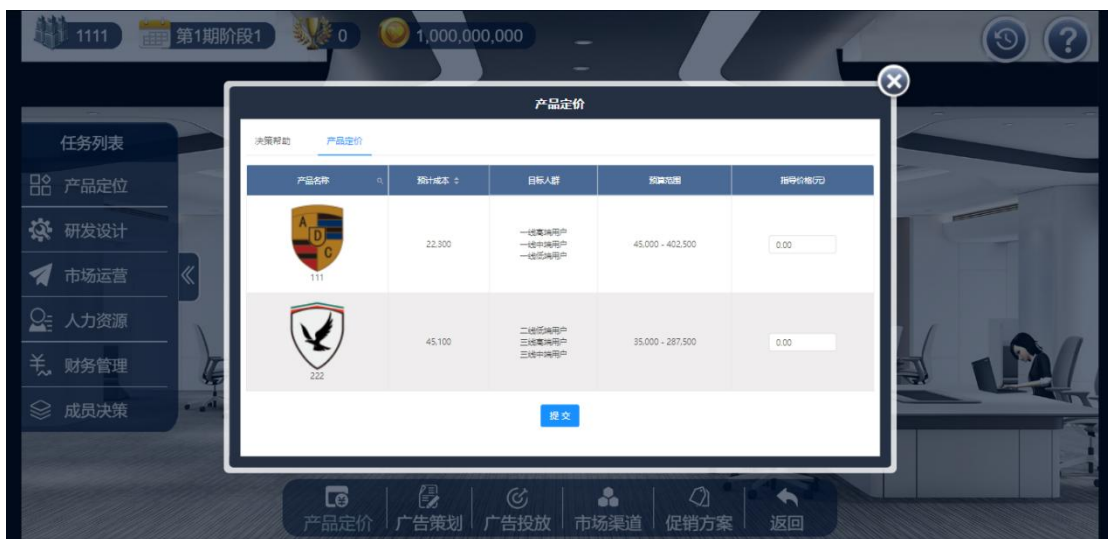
1111 第1期阶段1 0 1,000,000,000

任务列表
产品定位
研发设计
市场运营
人力资源
财务管理
成员决策

产品定价

决策帮助 产品定价

| 产品名称 | 预计成本 | 目标人群 | 预算范围 | 指导价格(元) |
|---|---|---|---|---|
| A D C 111 | 22,300 | 一线高端用户 一线中端用户 一线低端用户 | 45,000 - 402,500 | 0.00 |
| 222 | 45,100 | 二线低端用户 三线高端用户 三线中端用户 | 35,000 - 287,500 | 0.00 |

提交

产品定价 广告策划 广告投放 市场渠道 促销方案 返回